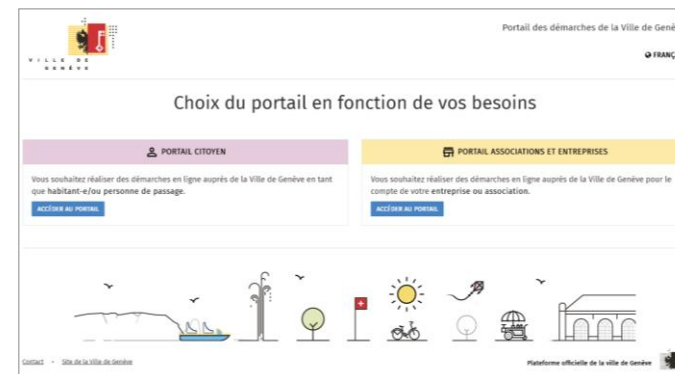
VILLE DE GENÈVE

Portail des démarches de la Ville de Genè

FRANÇ

Choix du portail en fonction de vos besoins

PORTAIL CITOYEN

Vous souhaitez réaliser des démarches en ligne auprès de la Ville de Genève en tant que habitant-e/ou personne de passage.

ACCÉDER AU PORTAIL

PORTAIL ASSOCIATIONS ET ENTREPRISES

Vous souhaitez réaliser des démarches en ligne auprès de la Ville de Genève pour le compte de votre entreprise ou association.

ACCÉDER AU PORTAIL

Contact • Site de la Ville de Genève

Plateforme officielle de la ville de Genève